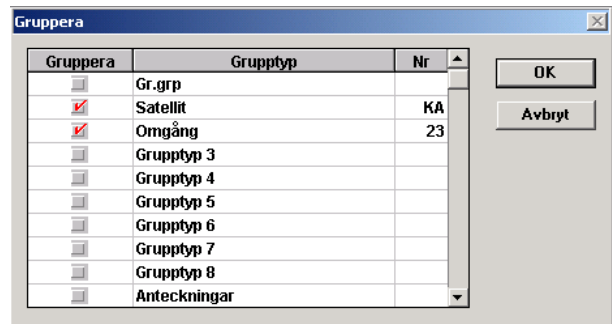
Gruppera

| Gruppera | Grupptyp | Nr |
|---|---|---|
| | Gr.grp | |
| ✓ | Satellit | KA |
| ✓ | Omgång | 23 |
| | Grupptyp 3 | |
| | Grupptyp 4 | |
| | Grupptyp 5 | |
| | Grupptyp 6 | |
| | Grupptyp 7 | |
| | Grupptyp 8 | |
| | Anteckningar | |

OK
Avbryt